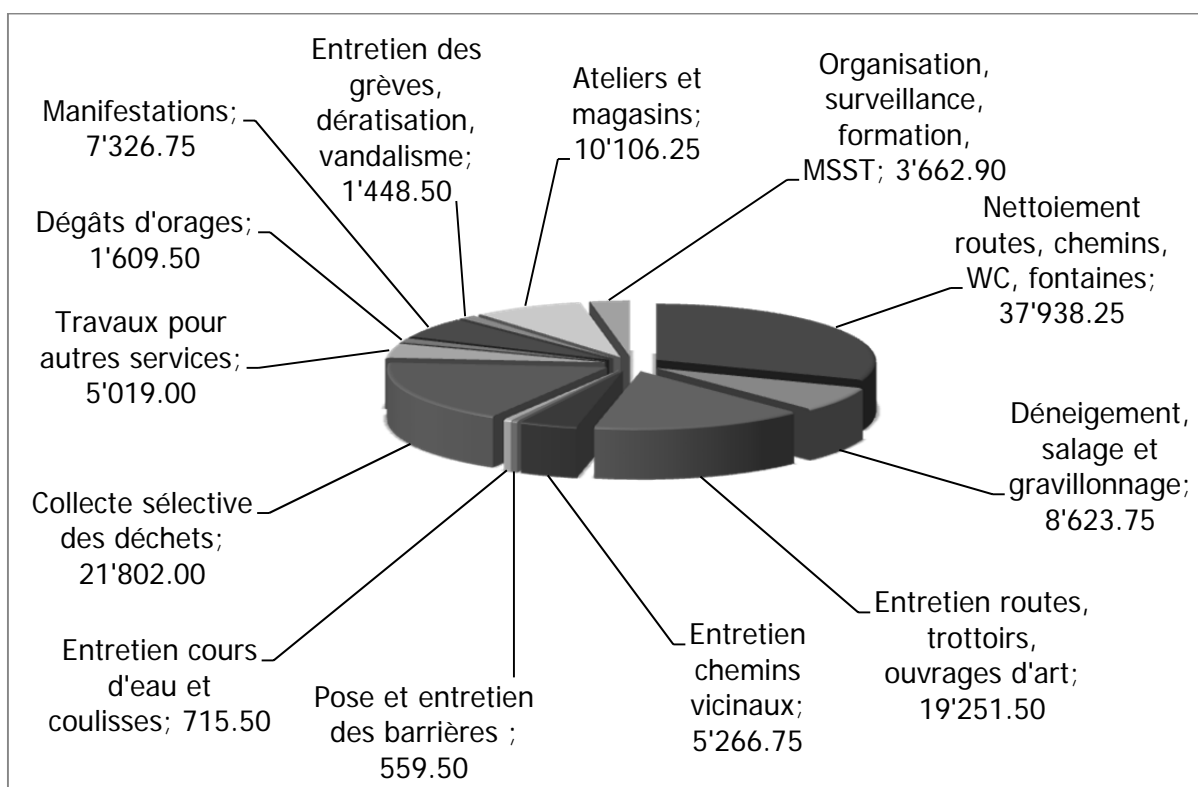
Manifestations; 7'326.75

Entretien des grèves, dératisation, vandalisme; 1'448.50

Ateliers et magasins; 10'106.25

Organisation, surveillance, formation, MSST; 3'662.90

Nettoiement routes, chemins, WC, fontaines; 37'938.25

Dégâts d'orages; 1'609.50

Travaux pour autres services; 5'019.00

Déneigement, salage et gravillonnage; 8'623.75

Collecte sélective des déchets; 21'802.00

Entretien routes, trottoirs, ouvrages d'art; 19'251.50

Entretien cours d'eau et coulisses; 715.50

Pose et entretien des barrières ; 559.50

Entretien chemins vicinaux; 5'266.75